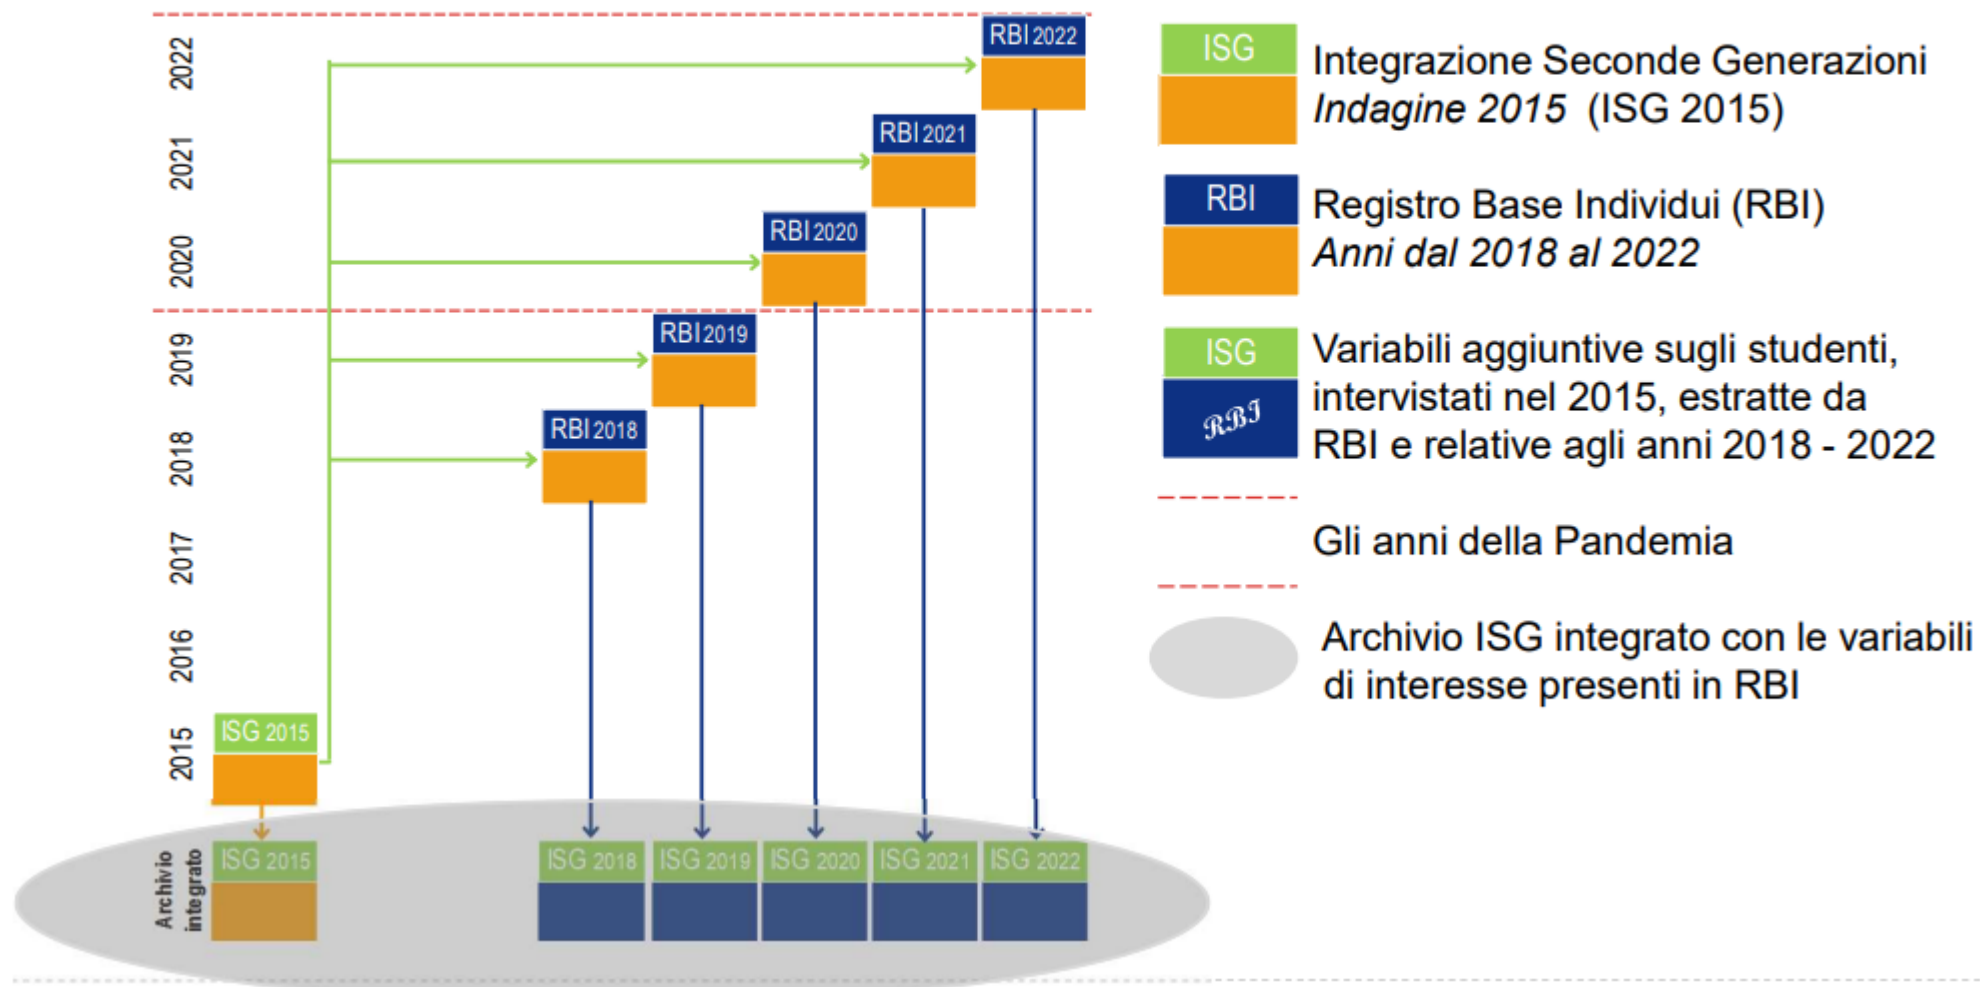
2022
2021
2020
2019
2018
2017
2016
2015

RBI 2022
RBI 2021
RBI 2020
RBI 2019
RBI 2018
ISG 2015

Archivio integrato
ISG 2015
ISG 2018
ISG 2019
ISG 2020
ISG 2021
ISG 2022

ISG
Integrazione Seconde Generazioni *Indagine 2015* (ISG 2015)

RBI
Registro Base Individui (RBI) *Anni dal 2018 al 2022*

ISG
RBI
Variabili aggiuntive sugli studenti, intervistati nel 2015, estratte da RBI e relative agli anni 2018 - 2022

Gli anni della Pandemia

Archivio ISG integrato con le variabili di interesse presenti in RBI